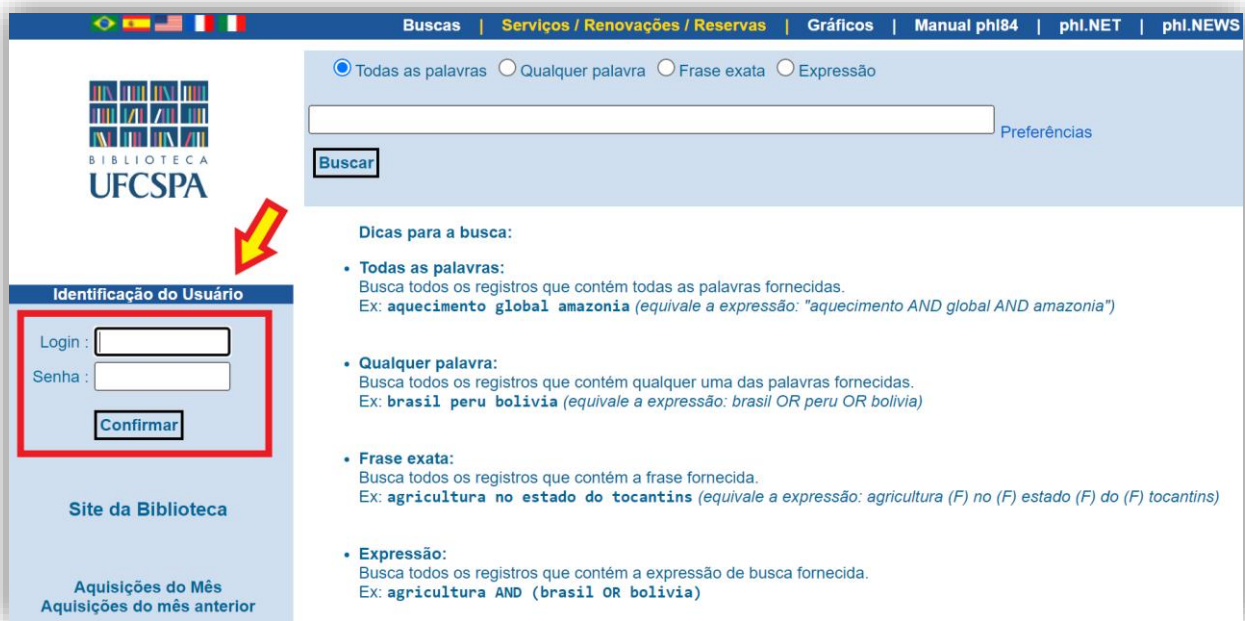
Buscas | Serviços / Renovações / Reservas | Gráficos | Manual phl84 | phl.NET | phl.NEWS

BIBLIOTECA
UFCSPA

Identificação do Usuário

Login :
Senha :

Confirmar

Site da Biblioteca

Aquisições do Mês
Aquisições do mês anterior

Todas as palavras  Qualquer palavra  Frase exata  Expressão

Preferências

Buscar

Dicas para a busca:

• Todas as palavras:
Busca todos os registros que contém todas as palavras fornecidas.
Ex: aquecimento global amazonia (equivale a expressão: "aquecimento AND global AND amazonia")

• Qualquer palavra:
Busca todos os registros que contém qualquer uma das palavras fornecidas.
Ex: brasil peru bolivia (equivale a expressão: brasil OR peru OR bolivia)

• Frase exata:
Busca todos os registros que contém a frase fornecida.
Ex: agricultura no estado do tocantins (equivale a expressão: agricultura (F) no (F) estado (F) do (F) tocantins)

• Expressão:
Busca todos os registros que contém a expressão de busca fornecida.
Ex: agricultura AND (brasil OR bolivia)